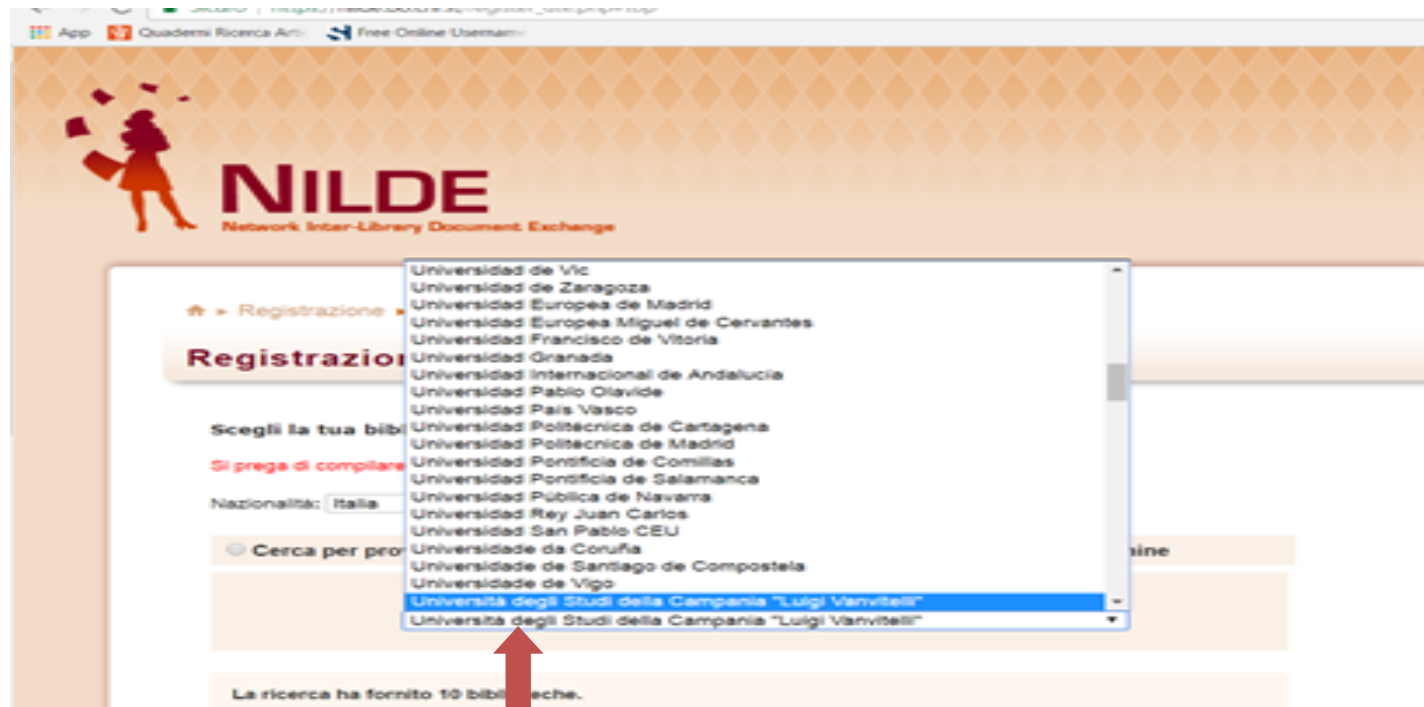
Sicuro | https://nilde.bo.cnr.it/register_user.php#top

App Quaderni Ricerca Arti Free Online Username

NILDE
Network Inter-Library Document Exchange

Registrazione »

Registrazion

Scegli la tua bibl

Si prega di compilare

Nazionalità: Italia

Cerca per pro

mine

La ricerca ha fornito 10 bibli eche.

Universidad de Vic
Universidad de Zaragoza
Universidad Europea de Madrid
Universidad Europea Miguel de Cervantes
Universidad Francisco de Vitoria
Universidad Granada
Universidad Internacional de Andalucia
Universidad Pablo Olavide
Universidad País Vasco
Universidad Politécnica de Cartagena
Universidad Politécnica de Madrid
Universidad Pontificia de Comillas
Universidad Pontificia de Salamanca
Universidad Pública de Navarra
Universidad Rey Juan Carlos
Universidad San Pablo CEU
Universidade da Coruña
Universidade de Santiago de Compostela
Universidade de Vigo
Università degli Studi della Campania "Luigi Vanvitelli"
Università degli Studi della Campania "Luigi Vanvitelli"